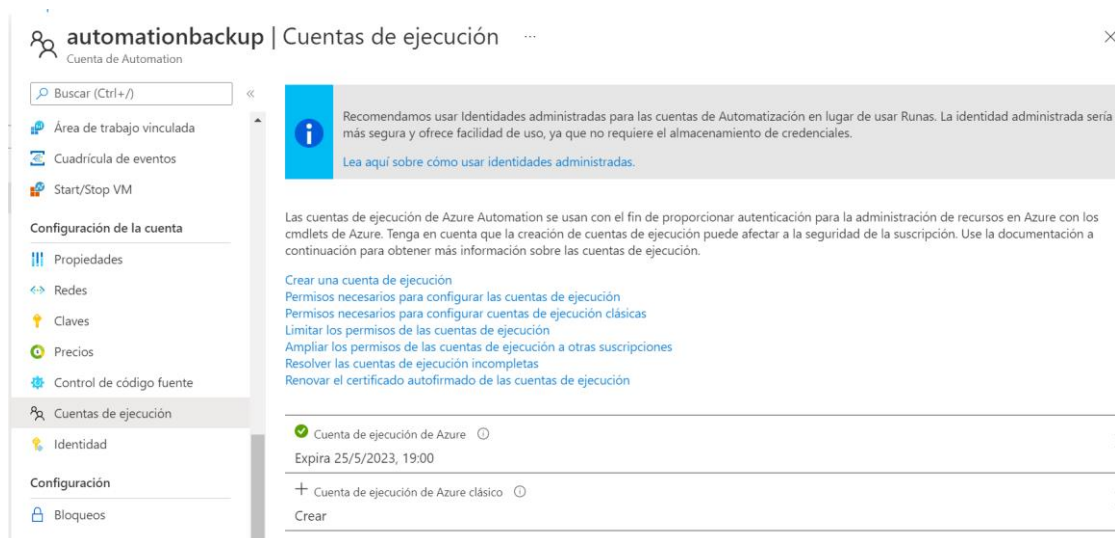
automationbackup | Cuentas de ejecución ...
Cuenta de Automation

Buscar (Ctrl+/)

Área de trabajo vinculada
Cuadrícula de eventos
Start/Stop VM
Configuración de la cuenta
Propiedades
Redes
Claves
Precios
Control de código fuente
Cuentas de ejecución
Identidad
Configuración
Bloqueos

Recomendamos usar Identidades administradas para las cuentas de Automatización en lugar de usar Runas. La identidad administrada sería más segura y ofrece facilidad de uso, ya que no requiere el almacenamiento de credenciales.

Lea aquí sobre cómo usar identidades administradas.

Las cuentas de ejecución de Azure Automation se usan con el fin de proporcionar autenticación para la administración de recursos en Azure con los cmdlets de Azure. Tenga en cuenta que la creación de cuentas de ejecución puede afectar a la seguridad de la suscripción. Use la documentación a continuación para obtener más información sobre las cuentas de ejecución.

Crear una cuenta de ejecución
Permisos necesarios para configurar las cuentas de ejecución
Permisos necesarios para configurar cuentas de ejecución clásicas
Limitar los permisos de las cuentas de ejecución
Ampliar los permisos de las cuentas de ejecución a otras suscripciones
Resolver las cuentas de ejecución incompletas
Renovar el certificado autofirmado de las cuentas de ejecución

Cuenta de ejecución de Azure
Expira 25/5/2023, 19:00

+ Cuenta de ejecución de Azure clásico
Crear